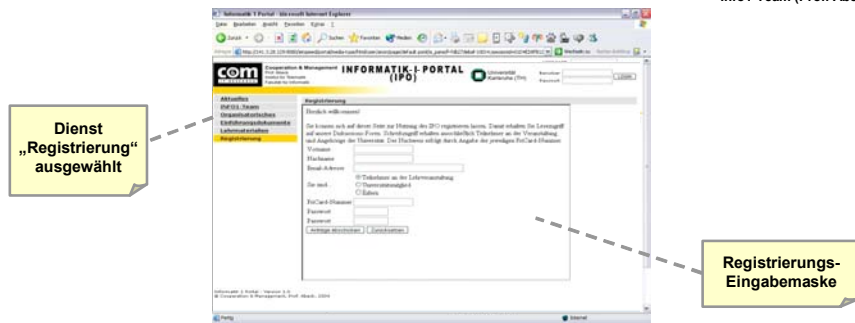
Informatik I Portal - Microsoft Internet Explorer

Datei Bearbeiten Ansicht Favoriten Extras ?

Zurück Suchen Favoriten Medien

Adresse

Wechseln zu

com

Cooperation & Management
Prof. Abeck
Institut für Telematik
Fakultät für Informatik

INFORMATIK-I-PORTAL (IPO)

Universität Karlsruhe (TH)

Benutzer
Passwort
Login

Aktuelles
INFO1-Team
Organisatorisches
Einführungsdokumente
Lehrmaterialien
Registrierung

Registrierung

Herzlich willkommen!

Sie können sich auf dieser Seite zur Nutzung des IPO registrieren lassen. Danach erhalten Sie Lesezugriff auf unsere Diskussions-Foren. Schreibzugriff erhalten ausschließlich Teilnehmer an der Veranstaltung und Angehörige der Hauptseite. Der Nachweis erfolgt durch Angabe der jeweiligen FriCard-Nummer.

Vorname
Nachname
Email-Adresse
Sie sind... Teilnehmer an der Lehrveranstaltung
Tutoriumsmitglied
Extern
FriCard-Nummer
Passwort
Passwort

Anfrage abschicken Zurücksetzen

Informatik I Portal - Version 1.0
© Cooperation & Management, Prof. Abeck, 2004

Fertig

Internet

Dienst „Registrierung“ ausgewählt

Registrierungs-Eingabemaske

IPO-Team (Prof. Abe